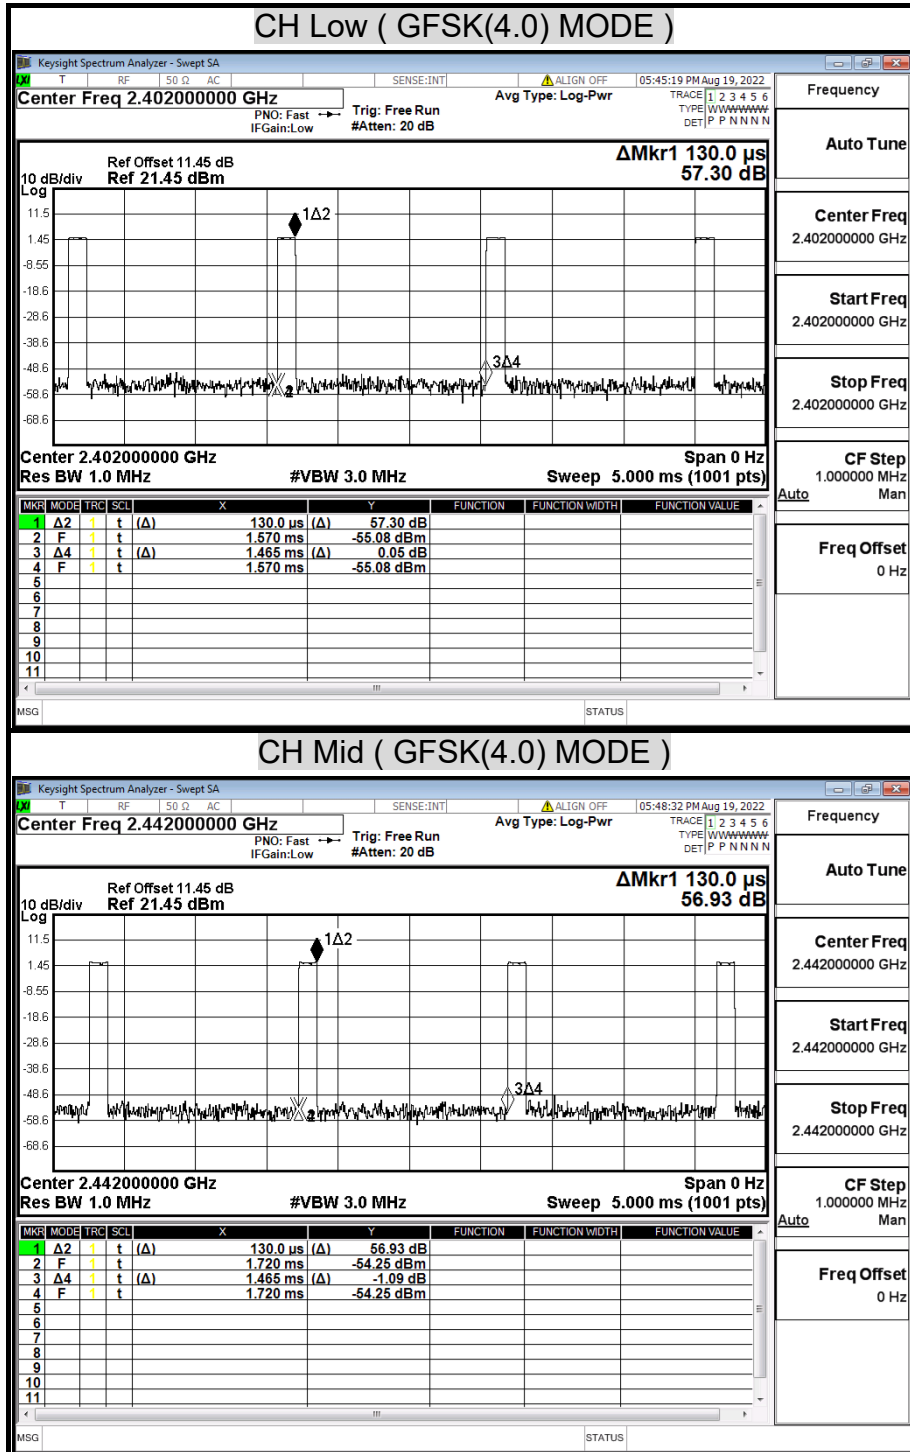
CH Low ( GFSK(4.0) MODE )

Keysight Spectrum Analyzer - Swept SA
LXI T RF 50 Ω AC SENSE:INT ALIGN OFF 05:45:19 PM Aug 19, 2022
Center Freq 2.402000000 GHz
PNO: Fast IFGain:Low
Trig: Free Run #Atten: 20 dB
Avg Type: Log-Pwr
TRACE 1 2 3 4 5 6 TYPE WWWWWW DET P P N N N N
Frequency

Ref Offset 11.45 dB
10 dB/div Ref 21.45 dBm
Log
ΔMkr1 130.0 μs
57.30 dB

11.5
1.45
-8.55
-18.6
-28.6
-38.6
-48.6
-58.6
-68.6
1Δ2
3Δ4
2

Center 2.402000000 GHz
Res BW 1.0 MHz
#VBW 3.0 MHz
Span 0 Hz
Sweep 5.000 ms (1001 pts)

| MKR | MODE | TRC | SCL | X | | Y | FUNCTION | FUNCTION WIDTH | FUNCTION VALUE |
|---|---|---|---|---|---|---|---|---|---|
| 1 | Δ2 | 1 | t (Δ) | 130.0 μs | (Δ) | 57.30 dB | | | |
| 2 | F | 1 | t | 1.570 ms | | -55.08 dBm | | | |
| 3 | Δ4 | 1 | t (Δ) | 1.465 ms | (Δ) | 0.05 dB | | | |
| 4 | F | 1 | t | 1.570 ms | | -55.08 dBm | | | |
| 5 | | | | | | | | | |
| 6 | | | | | | | | | |
| 7 | | | | | | | | | |
| 8 | | | | | | | | | |
| 9 | | | | | | | | | |
| 10 | | | | | | | | | |
| 11 | | | | | | | | | |

MSG STATUS

Auto Tune
Center Freq 2.402000000 GHz
Start Freq 2.402000000 GHz
Stop Freq 2.402000000 GHz
CF Step 1.000000 MHz Auto Man
Freq Offset 0 Hz

CH Mid ( GFSK(4.0) MODE )

Keysight Spectrum Analyzer - Swept SA
LXI T RF 50 Ω AC SENSE:INT ALIGN OFF 05:48:32 PM Aug 19, 2022
Center Freq 2.442000000 GHz
PNO: Fast IFGain:Low
Trig: Free Run #Atten: 20 dB
Avg Type: Log-Pwr
TRACE 1 2 3 4 5 6 TYPE WWWWWW DET P P N N N N
Frequency

Ref Offset 11.45 dB
10 dB/div Ref 21.45 dBm
Log
ΔMkr1 130.0 μs
56.93 dB

11.5
1.45
-8.55
-18.6
-28.6
-38.6
-48.6
-58.6
-68.6
1Δ2
3Δ4
2

Center 2.442000000 GHz
Res BW 1.0 MHz
#VBW 3.0 MHz
Span 0 Hz
Sweep 5.000 ms (1001 pts)

| MKR | MODE | TRC | SCL | X | | Y | FUNCTION | FUNCTION WIDTH | FUNCTION VALUE |
|---|---|---|---|---|---|---|---|---|---|
| 1 | Δ2 | 1 | t (Δ) | 130.0 μs | (Δ) | 56.93 dB | | | |
| 2 | F | 1 | t | 1.720 ms | | -54.25 dBm | | | |
| 3 | Δ4 | 1 | t (Δ) | 1.465 ms | (Δ) | -1.09 dB | | | |
| 4 | F | 1 | t | 1.720 ms | | -54.25 dBm | | | |
| 5 | | | | | | | | | |
| 6 | | | | | | | | | |
| 7 | | | | | | | | | |
| 8 | | | | | | | | | |
| 9 | | | | | | | | | |
| 10 | | | | | | | | | |
| 11 | | | | | | | | | |

MSG STATUS

Auto Tune
Center Freq 2.442000000 GHz
Start Freq 2.442000000 GHz
Stop Freq 2.442000000 GHz
CF Step 1.000000 MHz Auto Man
Freq Offset 0 Hz